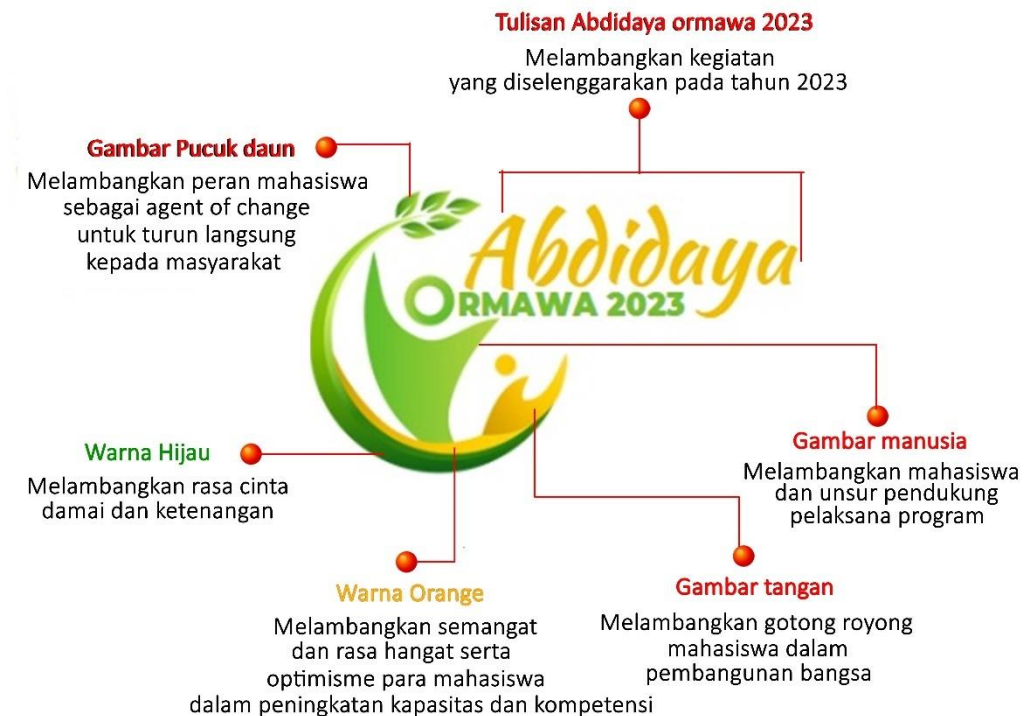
Tulisan Abdidaya ormawa 2023
Melambangkan kegiatan yang diselenggarakan pada tahun 2023

Gambar Pucuk daun
Melambangkan peran mahasiswa sebagai agent of change untuk turun langsung kepada masyarakat

Abdidaya
ORMAWA 2023

Gambar manusia
Melambangkan mahasiswa dan unsur pendukung pelaksana program

Warna Hijau
Melambangkan rasa cinta damai dan ketenangan

Gambar tangan
Melambangkan gotong royong mahasiswa dalam pembangunan bangsa

Warna Orange
Melambangkan semangat dan rasa hangat serta optimisme para mahasiswa dalam peningkatan kapasitas dan kompetensi